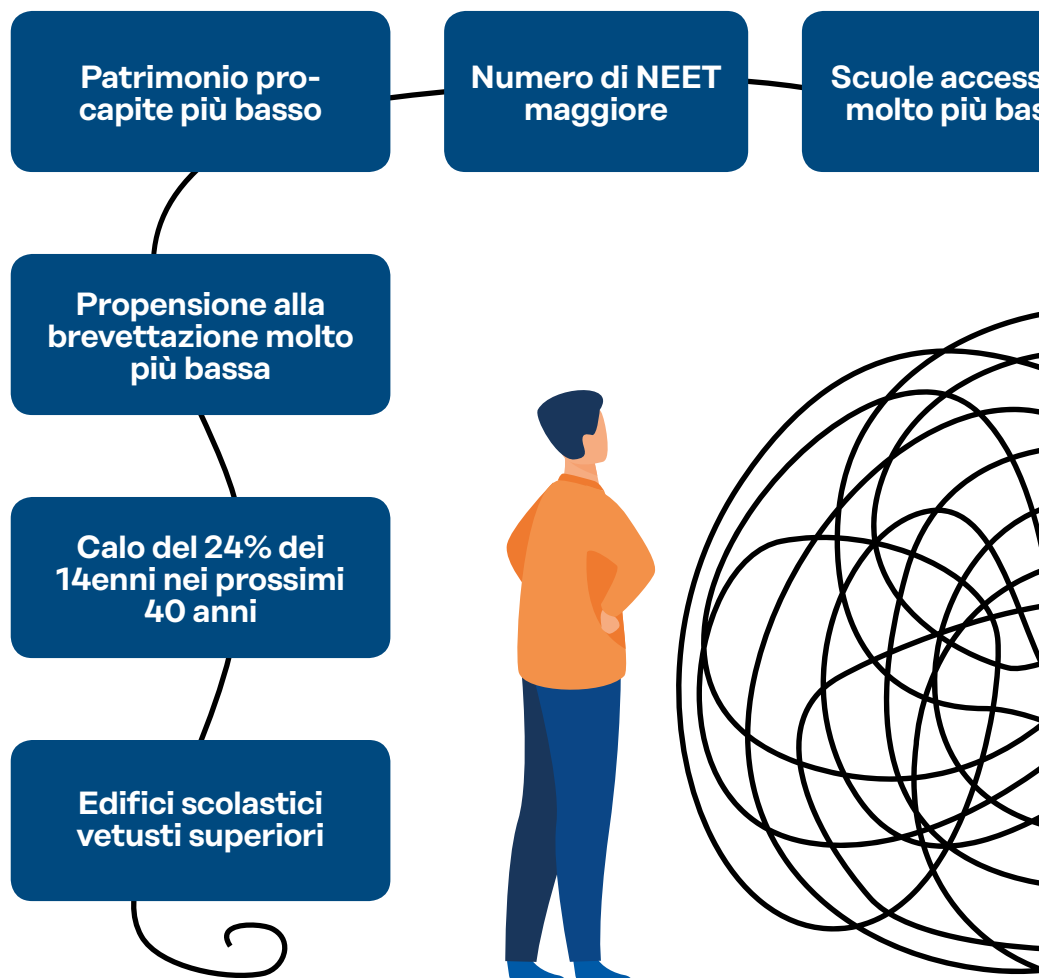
Patrimonio pro-capite più basso

Numero di NEET maggiore

Scuole access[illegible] molto più bas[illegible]

Propensione alla brevettazione molto più bassa

Calo del 24% dei 14enni nei prossimi 40 anni

Edifici scolastici vetusti superiori